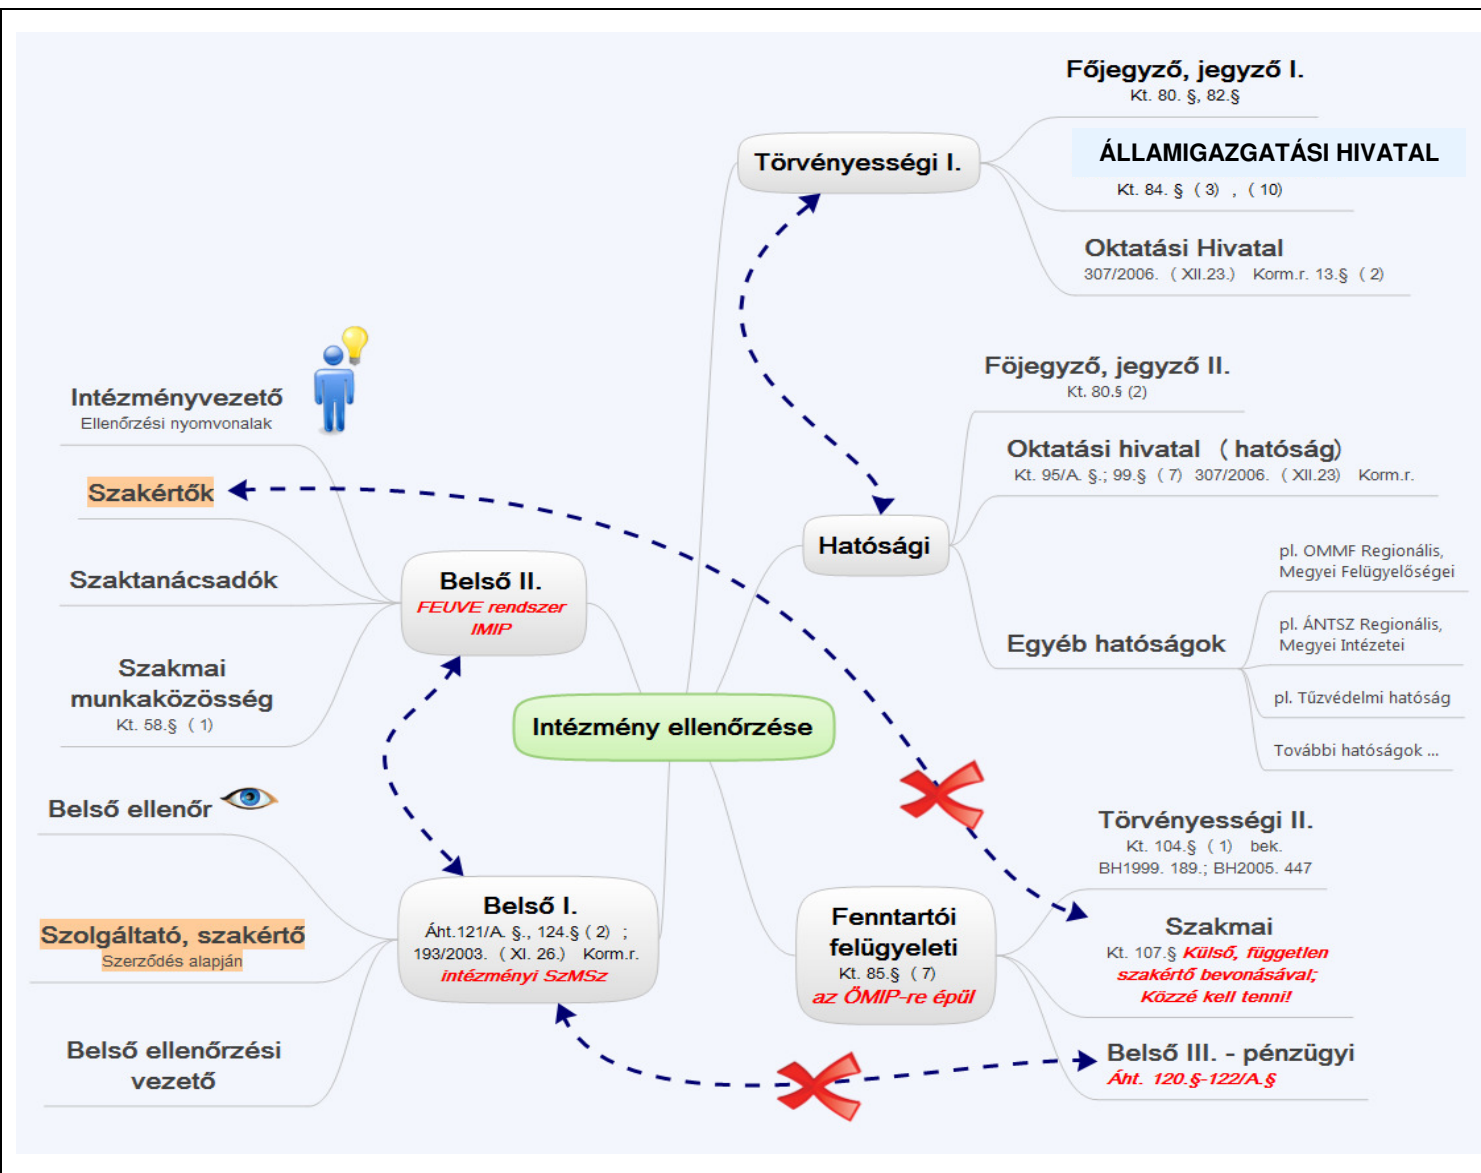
Főjegyző, jegyző I.
Kt. 80. §, 82.§

Törvényességi I.

ÁLLAMIGAZGATÁSI HIVATAL
Kt. 84. § (3) , (10)

Oktatási Hivatal
307/2006. (XII.23.) Korm.r. 13.§ (2)

Intézményvezető
Ellenőrzési nyomvonalak

Főjegyző, jegyző II.
Kt. 80.§ (2)

Oktatási hivatal (hatóság)
Kt. 95/A. §.; 99.§ (7) 307/2006. (XII.23) Korm.r.

Szakértők

Hatósági

Szaktanácsadók

Belső II.
FEUVE rendszer
IMIP

pl. OMMF Regionális, Megyei Felügyelőségei

pl. ÁNTSZ Regionális, Megyei Intézetei

Egyéb hatóságok

Szakmai munkaközösség
Kt. 58.§ (1)

Intézmény ellenőrzése

pl. Tűzvédelmi hatóság

További hatóságok ...

Belső ellenőr

Törvényességi II.
Kt. 104.§ (1) bek.
BH1999. 189.; BH2005. 447

Belső I.
Áht.121/A. §., 124.§ (2) ;
193/2003. (XI. 26.) Korm.r.
intézményi SzMSz

Fenntartói felügyeleti
Kt. 85.§ (7)
az ÖMIP-re épül

Szolgáltató, szakértő
Szerződés alapján

Szakmai
Kt. 107.§ Külső, független szakértő bevonásával; Közzé kell tenni!

Belső ellenőrzési vezető

Belső III. - pénzügyi
Áht. 120.§-122/A.§